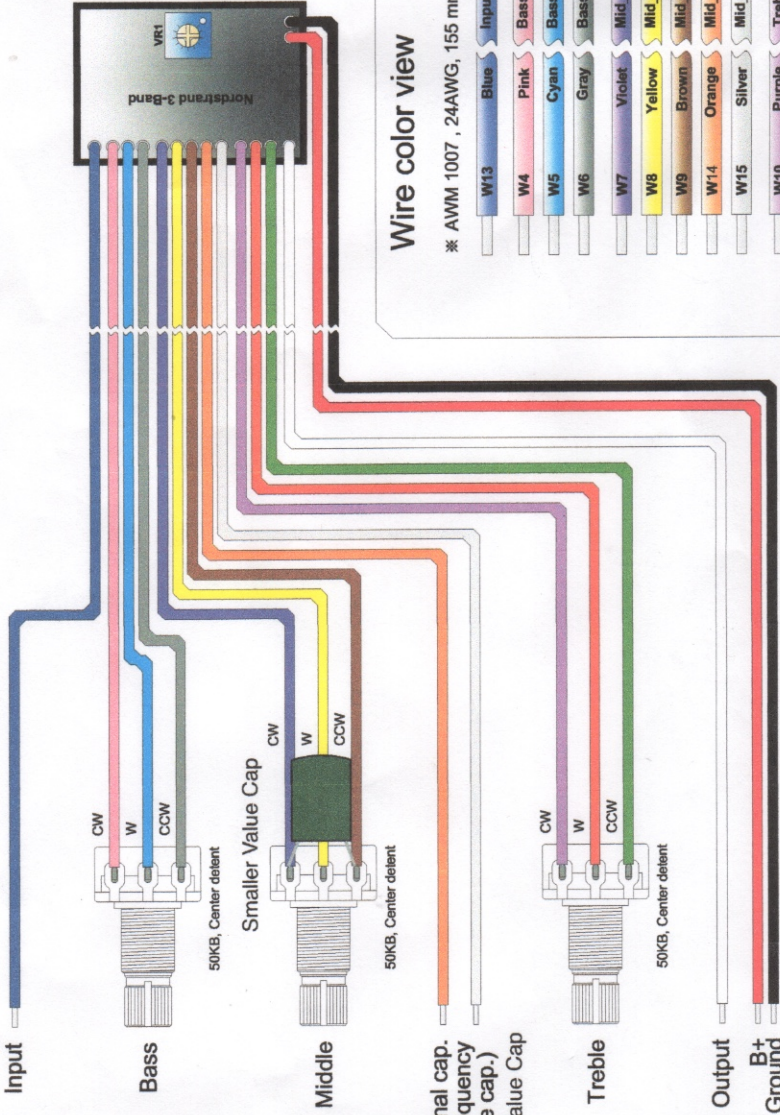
VR1
Nordstrand 3-Band

Wire color view
※ AWM 1007 , 24AWG, 155 m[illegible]

| | | |
|---|---|---|
| W13 | Blue | Inpu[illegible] |
| W4 | Pink | Bas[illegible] |
| W5 | Cyan | Bas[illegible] |
| W6 | Gray | Bas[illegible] |
| W7 | Violet | Mid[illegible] |
| W8 | Yellow | Mid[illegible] |
| W9 | Brown | Mid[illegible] |
| W14 | Orange | Mid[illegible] |
| W15 | Silver | Mid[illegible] |
| W10 | Purple | Tre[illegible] |

Input

Bass
CW
W
CCW
50KB, Center detent

Smaller Value Cap
Middle
CW
W
CCW
50KB, Center detent

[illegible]nal cap.
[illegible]quency
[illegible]e cap.)
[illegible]alue Cap

Treble
CW
W
CCW
50KB, Center detent

Output
B+
Ground